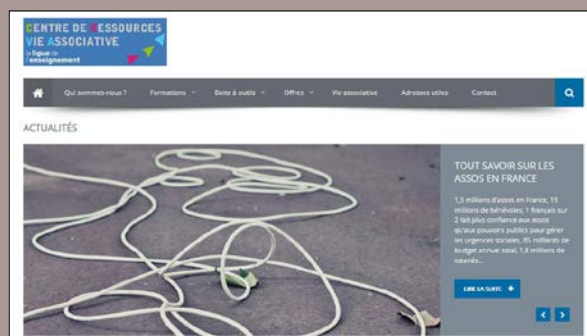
CENTRE DE RESSOURCES VIE ASSOCIATIVE
la ligue de l'enseignement

Qui sommes-nous ? Formations Boite à outils Offres Vie associative Adresses utiles Contact

ACTUALITÉS

TOUT SAVOIR SUR LES ASSOS EN FRANCE

1,3 millions d'assos en France, 13 millions de bénévoles, 1 français sur 2 fait plus confiance aux assos qu'aux pouvoirs publics pour gérer les urgences sociales, 85 milliards de budget annuel total, 1,8 millions de salariés...

LIRE LA SUITE